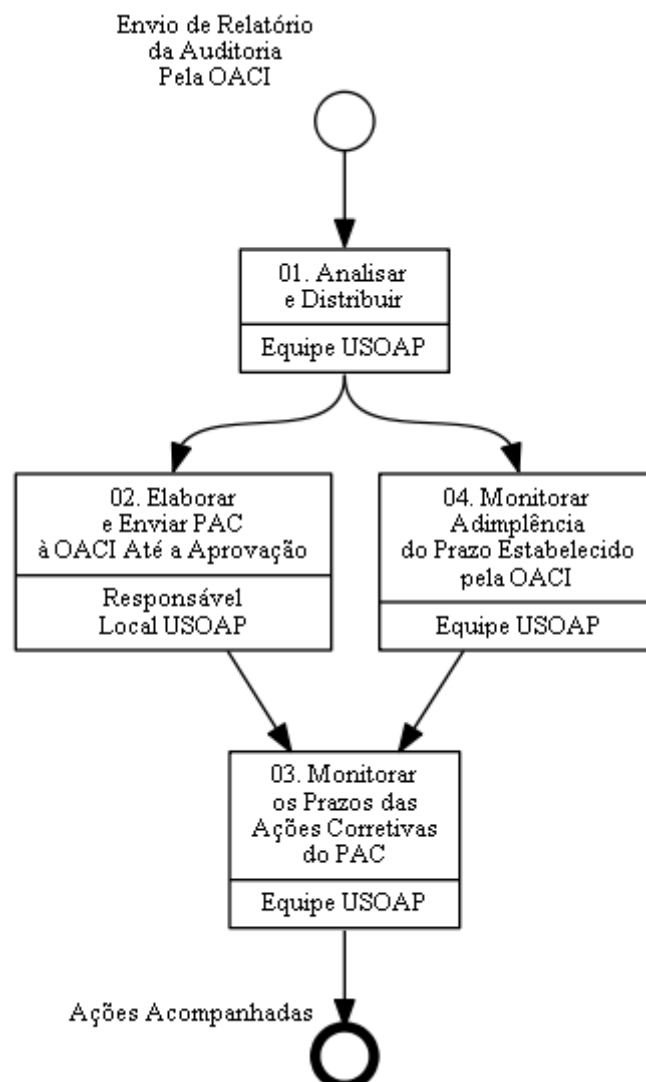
Envio de Relatório da Auditoria Pela OACI

01. Analisar e Distribuir

Equipe USOAP

02. Elaborar e Enviar PAC à OACI Até a Aprovação

Responsável Local USOAP

04. Monitorar Adimplência do Prazo Estabelecido pela OACI

Equipe USOAP

03. Monitorar os Prazos das Ações Corretivas do PAC

Equipe USOAP

Ações Acompanhadas